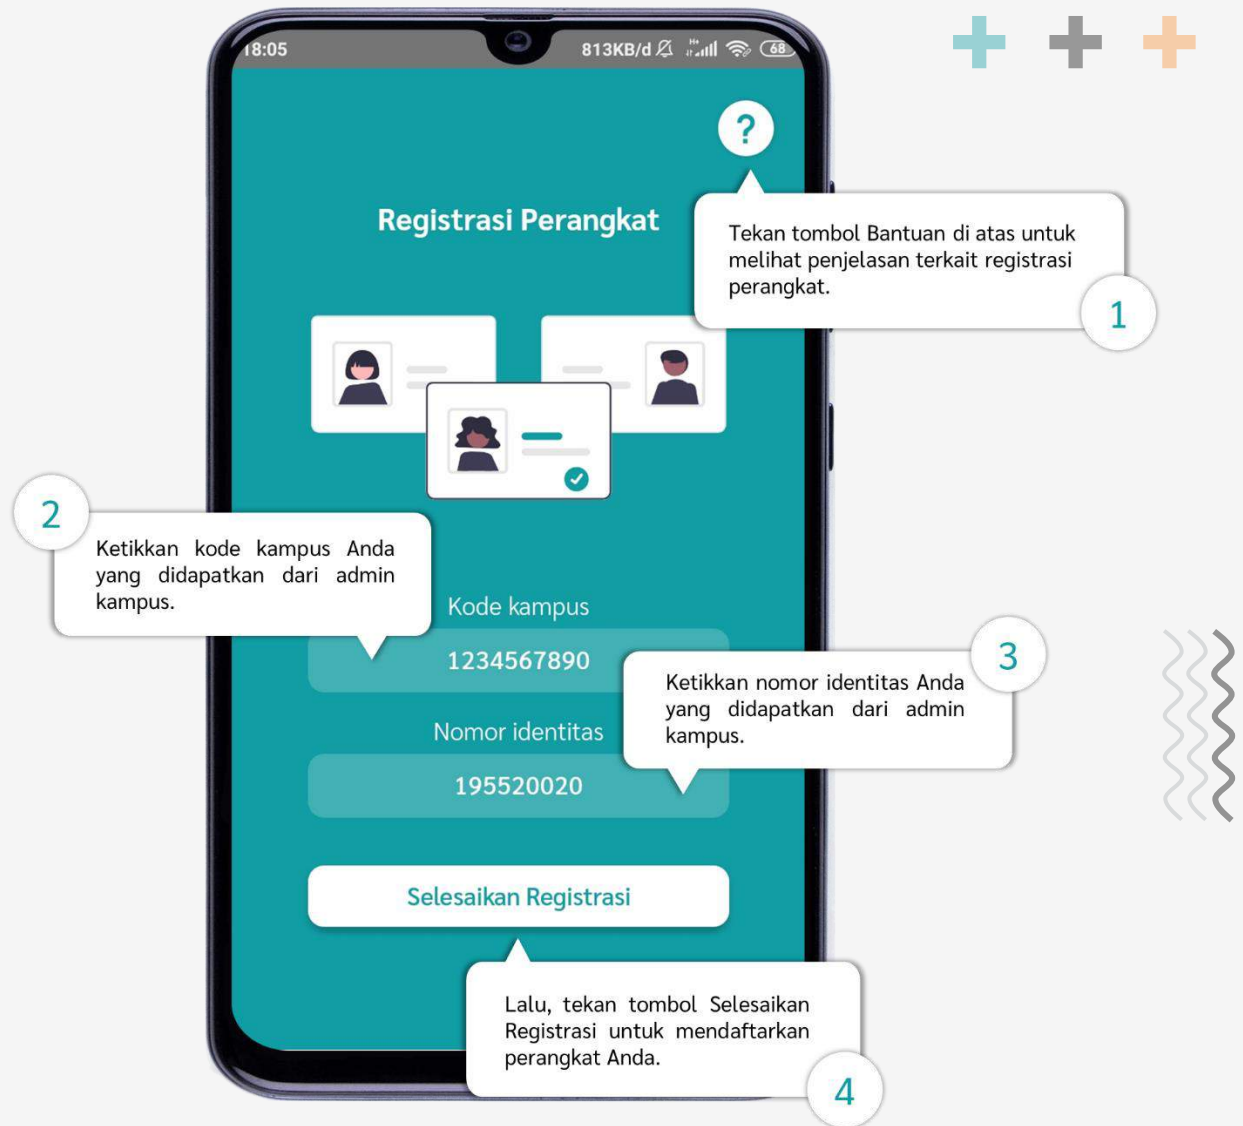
18:05 813KB/d 68

?

Registrasi Perangkat

Tekan tombol Bantuan di atas untuk melihat penjelasan terkait registrasi perangkat.

1

2

Ketikkan kode kampus Anda yang didapatkan dari admin kampus.

Kode kampus

1234567890

3

Ketikkan nomor identitas Anda yang didapatkan dari admin kampus.

Nomor identitas

195520020

Selesaikan Registrasi

Lalu, tekan tombol Selesaikan Registrasi untuk mendaftarkan perangkat Anda.

4